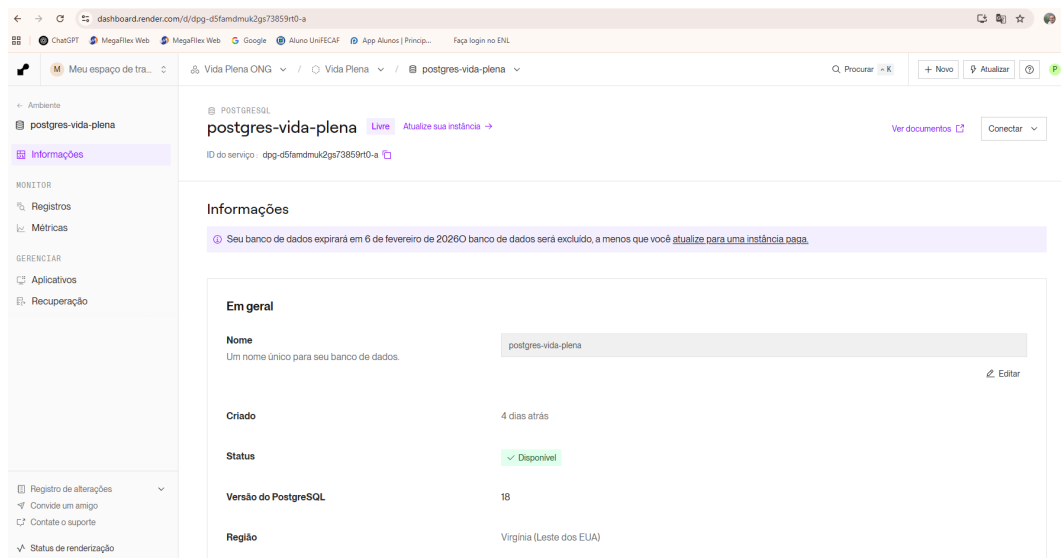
dashboard.render.com/d/dpg-d5famdmuk2gs73859rt0-a

ChatGPT MegaFlex Web MegaFlex Web Google Aluno UniFECAF App Alunos | Princip... Faça login no ENL

M Meu espaço de tra...

Vida Plena ONG / Vida Plena / postgres-vida-plena

Procurar ^K + Novo Atualizar P

← Ambiente
postgres-vida-plena
Informações

MONITOR
Registros
Métricas

GERENCIAR
Aplicativos
Recuperação

Registro de alterações
Convide um amigo
Contate o suporte
Status de renderização

POSTGRESQL
postgres-vida-plena Livre Atualize sua instância →

Ver documentos Conectar

ID do serviço: dpg-d5famdmuk2gs73859rt0-a

Informações

Seu banco de dados expirará em 6 de fevereiro de 2026O banco de dados será excluído, a menos que você atualize para uma instância paga.

Em geral

Nome
Um nome único para seu banco de dados.
postgres-vida-plena
Editar

Criado
4 dias atrás

Status
Disponível

Versão do PostgreSQL
18

Região
Virgínia (Leste dos EUA)